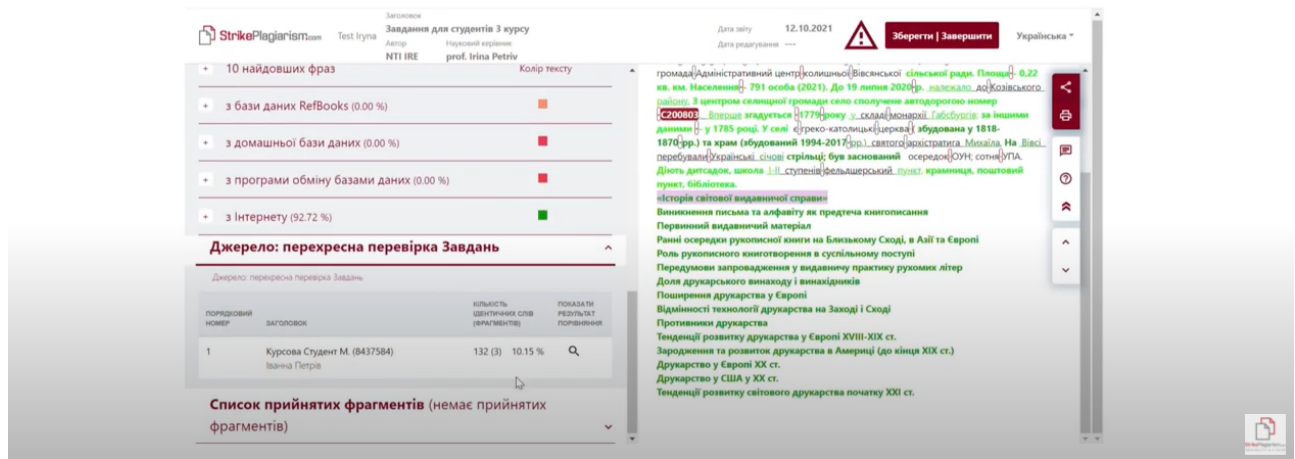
StrikePlagiarism.com Test Iryna

Заголовок
Завдання для студентів 3 курсу
Автор
NTI IRE
Науковий керівник
prof. Irina Petriv

Дата звіту 12.10.2021
Дата редагування ---

Зберегти | Завершити

Українська

+ 10 найдовших фраз
Колір тексту

+ з бази даних RefBooks (0.00 %)

+ з домашньої бази даних (0.00 %)

+ з програми обміну базами даних (0.00 %)

+ з Інтернету (92.72 %)

Джерело: перехресна перевірка Завдань

Джерело: перехресна перевірка Завдань

| ПОРЯДКОВИЙ НОМЕР | ЗАГОЛОВОК | КІЛЬКІСТЬ ІДЕНТИЧНИХ СЛІВ (ФРАГМЕНТІВ) | ПОКАЗАТИ РЕЗУЛЬТАТ ПОРІВНЯННЯ |
|---|---|---|---|
| 1 | Курсова Студент М. (8437584) Іванна Петрів | 132 (3) 10.15 % | |

Список прийнятих фрагментів (немає прийнятих фрагментів)

громада. Адміністративний центр колишньої Вівсянської сільської ради. Площа - 0,22 кв. км. Населення - 791 особа (2021). До 19 липня 2020 р. належало до Козівського району. З центром селищної громади село сполучене автодорогою номер С200803. Вперше згадується 1779 року у складі монархії Габсбургів; за іншими даними - у 1785 році. У селі є греко-католицька церква (збудована у 1818-1870 рр.) та храм (збудований 1994-2017 рр.) святого архістратига Михаїла. На Вівсі перебували Українські січові стрільці; був заснований осередок ОУН; сотня УПА. Діють дитсадок, школа І-ІІ ступенів, фельдшерський пункт, крамниця, поштовий пункт, бібліотека.
«Історія світової видавничої справи»
Виникнення письма та алфавіту як предтеча книгописання
Первинний видавничий матеріал
Ранні осередки рукописної книги на Близькому Сході, в Азії та Європі
Роль рукописного книготворення в суспільному поступі
Передумови запровадження у видавничу практику рухомих літер
Доля друкарського винаходу і винахідників
Поширення друкарства у Європі
Відмінності технології друкарства на Заході і Сході
Противники друкарства
Тенденції розвитку друкарства у Європі XVIII-XIX ст.
Зародження та розвиток друкарства в Америці (до кінця XIX ст.)
Друкарство у Європі XX ст.
Друкарство у США у XX ст.
Тенденції розвитку світового друкарства початку XXI ст.